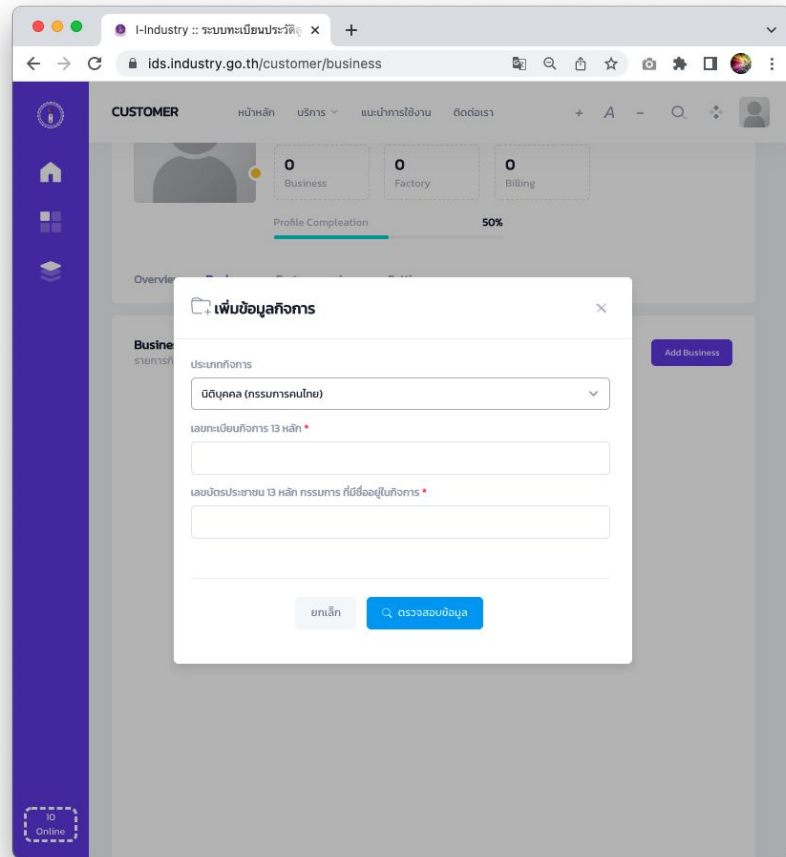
I-Industry :: ระบบทะเบียนประวัติ

ids.industry.go.th/customer/business

CUSTOMER หน้าหลัก บริการ แนะนำการใช้งาน ติดต่อเรา

+ A −

0 Business

0 Factory

0 Billing

Profile Compleation 50%

Overvie

Busine

รายการกิ

Add Business

เพิ่มข้อมูลกิจการ

×

ประเภทกิจการ

นิติบุคคล (กรรมการคนไทย)

เลขทะเบียนกิจการ 13 หลัก *

เลขบัตรประชาชน 13 หลัก กรรมการ ที่มีชื่ออยู่ในกิจการ *

ยกเลิก

ตรวจสอบข้อมูล

10 Online